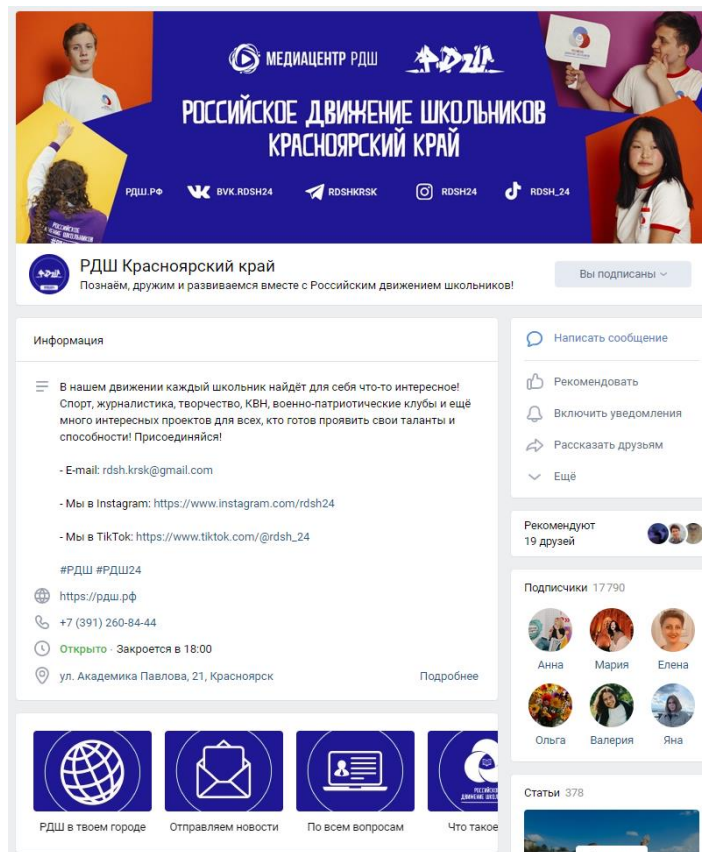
МЕДИАЦЕНТР РДШ РДШ

РОССИЙСКОЕ ДВИЖЕНИЕ ШКОЛЬНИКОВ
КРАСНОЯРСКИЙ КРАЙ

РДШ.РФ BVK.RDSH24 RDSHKRSK RDSH24 RDSH_24

РДШ Красноярский край
Познаём, дружим и развиваемся вместе с Российским движением школьников!

Вы подписаны

Информация

В нашем движении каждый школьник найдёт для себя что-то интересное! Спорт, журналистика, творчество, КВН, военно-патриотические клубы и ещё много интересных проектов для всех, кто готов проявить свои таланты и способности! Присоединяйся!

- E-mail: rdsh.krsk@gmail.com

- Мы в Instagram: https://www.instagram.com/rdsh24

- Мы в TikTok: https://www.tiktok.com/@rdsh_24

#РДШ #РДШ24

https://рдш.рф

+7 (391) 260-84-44

Открыто · Закроется в 18:00

ул. Академика Павлова, 21, Красноярск

Подробнее

РДШ в твоем городе
Отправляем новости
По всем вопросам
Что такое

Написать сообщение
Рекомендовать
Включить уведомления
Рассказать друзьям
Ещё

Рекомендуют
19 друзей

Подписчики 17 790

Анна
Мария
Елена
Ольга
Валерия
Яна

Статьи 378